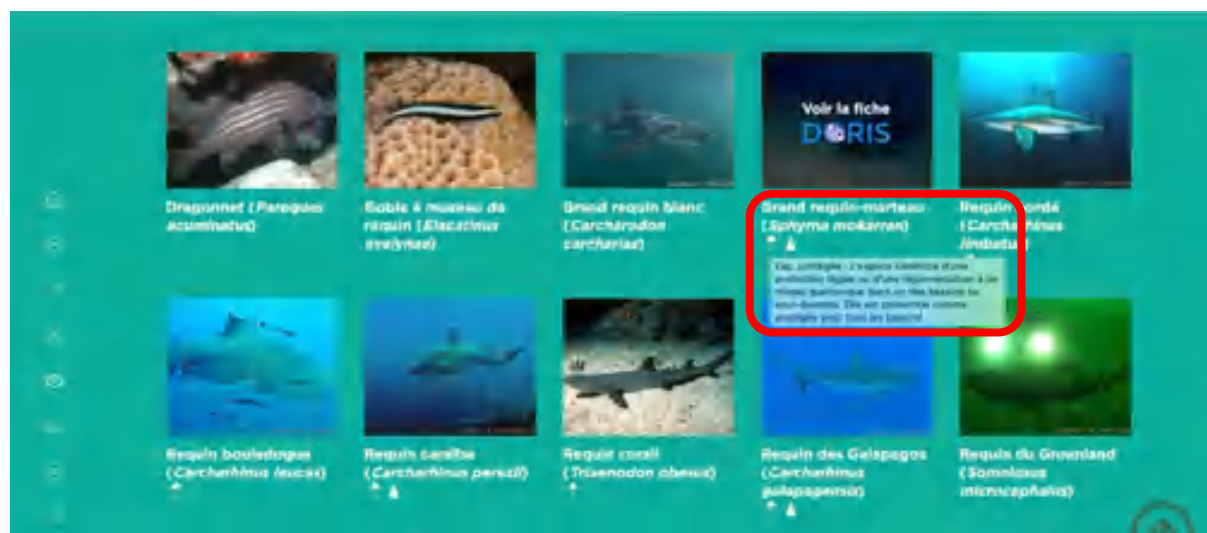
Voir la fiche
DORIS

Dragonnet (Paragues acuminatus)

Gobie à museau de requin (Elacatinus evelynae)

Grand requin blanc (Carcharodon carcharias)

Grand requin-marteau (Sphyrna mokarran)

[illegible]

Requin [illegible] (Carcharhinus limbatus)

Requin bouledogue (Carcharhinus leucas)

Requin caraïbe (Carcharhinus perezii)

Requin corail (Triaenodon obesus)

Requin des Galapagos (Carcharhinus galapagensis)

Requin du Groenland (Somniosus microcephalus)